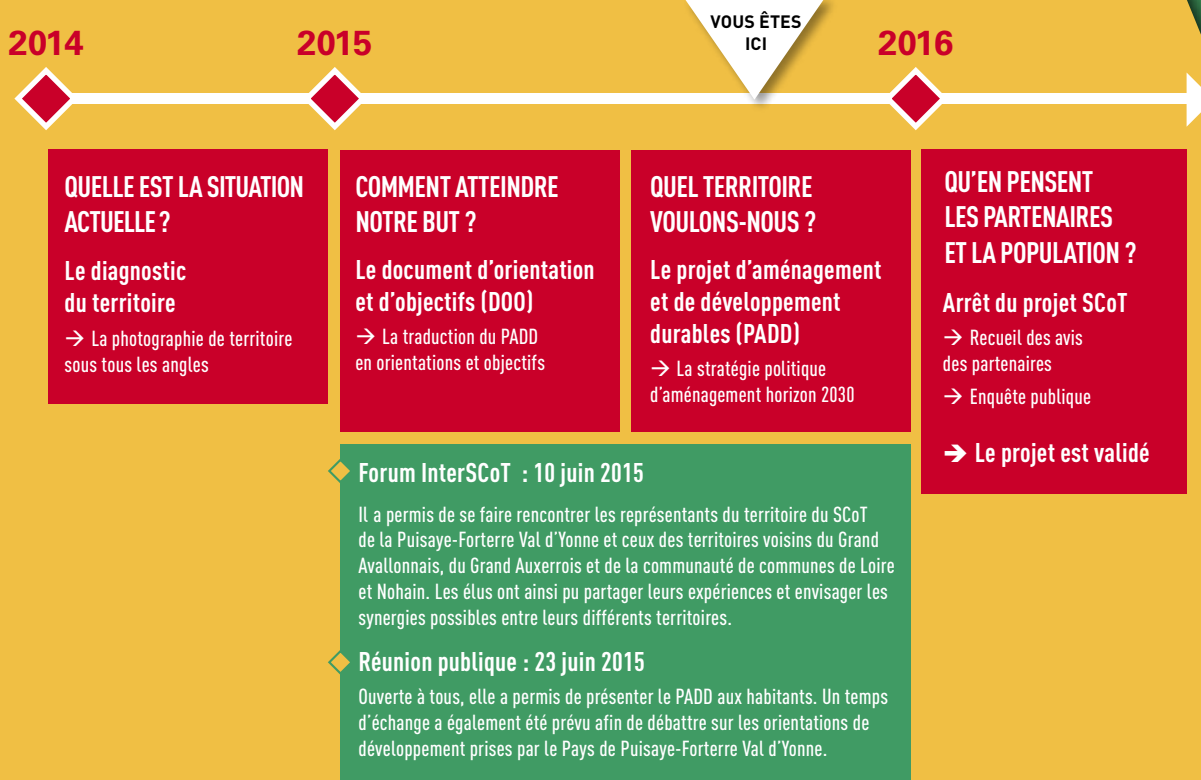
2014

2015

VOUS ÊTES ICI

2016

QUELLE EST LA SITUATION ACTUELLE ?

Le diagnostic du territoire

→ La photographie de territoire sous tous les angles

COMMENT ATTEINDRE NOTRE BUT ?

Le document d'orientation et d'objectifs (DOO)

→ La traduction du PADD en orientations et objectifs

QUEL TERRITOIRE VOULONS-NOUS ?

Le projet d'aménagement et de développement durables (PADD)

→ La stratégie politique d'aménagement horizon 2030

QU'EN PENSENT LES PARTENAIRES ET LA POPULATION ?

Arrêt du projet SCoT

→ Recueil des avis des partenaires

→ Enquête publique

➔ Le projet est validé

Forum InterSCoT : 10 juin 2015

Il a permis de se faire rencontrer les représentants du territoire du SCoT de la Puisaye-Forterre Val d'Yonne et ceux des territoires voisins du Grand Avallonnais, du Grand Auxerrois et de la communauté de communes de Loire et Nohain. Les élus ont ainsi pu partager leurs expériences et envisager les synergies possibles entre leurs différents territoires.

Réunion publique : 23 juin 2015

Ouverte à tous, elle a permis de présenter le PADD aux habitants. Un temps d'échange a également été prévu afin de débattre sur les orientations de développement prises par le Pays de Puisaye-Forterre Val d'Yonne.